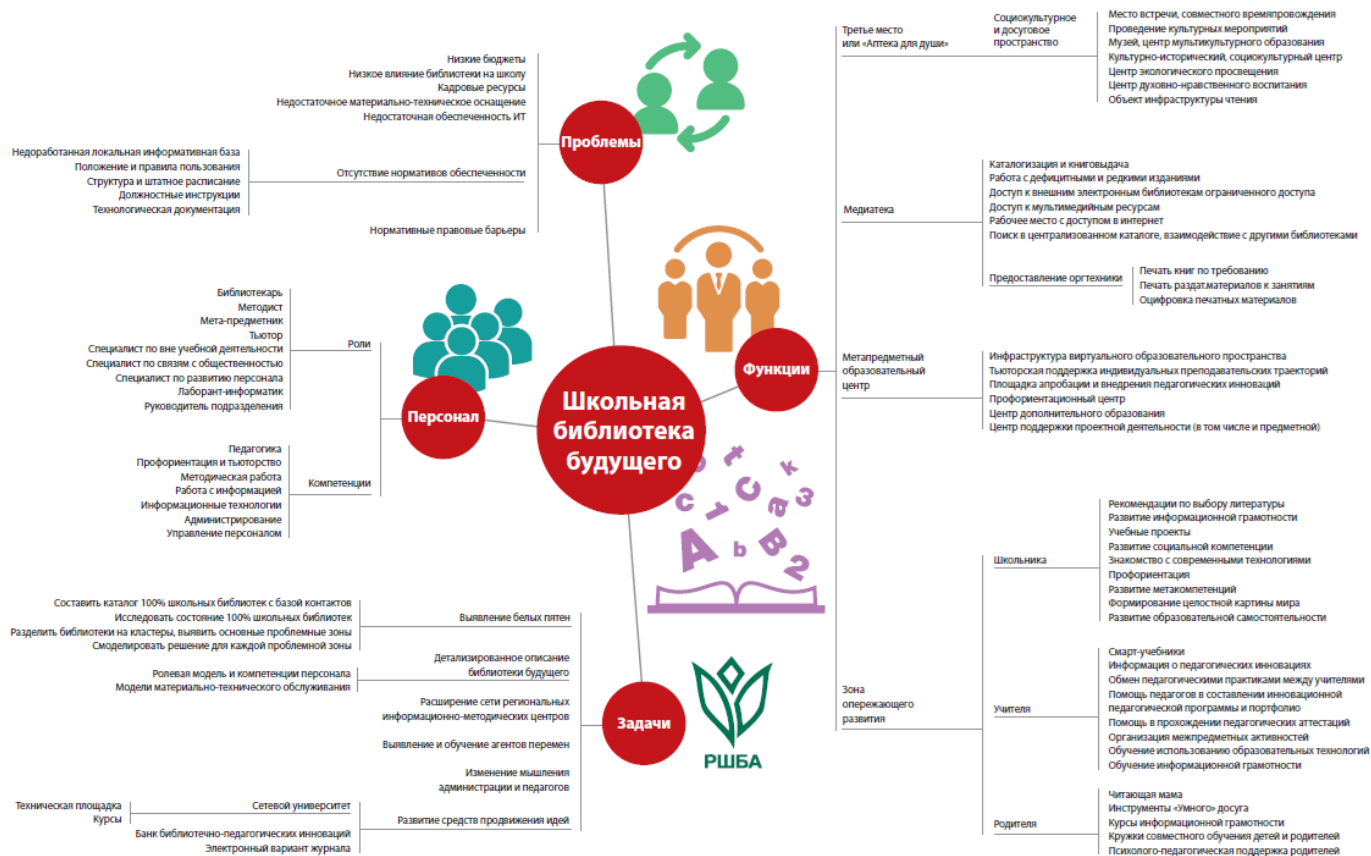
Школьная библиотека будущего

Проблемы

Низкие бюджеты
Низкое влияние библиотеки на школу
Кадровые ресурсы
Недостаточное материально-техническое оснащение
Недостаточная обеспеченность ИТ

Отсутствие нормативов обеспеченности
Недоработанная локальная информативная база
Положение и правила пользования
Структура и штатное расписание
Должностные инструкции
Технологическая документация

Нормативные правовые барьеры

Персонал

Роли
Библиотекарь
Методист
Мета-предметник
Тьютор
Специалист по вне учебной деятельности
Специалист по связям с общественностью
Специалист по развитию персонала
Лаборант-информатик
Руководитель подразделения

Компетенции
Педагогика
Профориентация и тьюторство
Методическая работа
Работа с информацией
Информационные технологии
Администрирование
Управление персоналом

Задачи

Выявление белых пятен
Составить каталог 100% школьных библиотек с базой контактов
Исследовать состояние 100% школьных библиотек
Разделить библиотеки на кластеры, выявить основные проблемные зоны
Смоделировать решение для каждой проблемной зоны

Детализированное описание библиотеки будущего
Ролевая модель и компетенции персонала
Модели материально-технического обслуживания

Расширение сети региональных информационно-методических центров

Выявление и обучение агентов перемен

Изменение мышления администрации и педагогов

Развитие средств продвижения идей
Сетевой университет
Техническая площадка
Курсы
Банк библиотечно-педагогических инноваций
Электронный вариант журнала

РШБА

Функции

Третье место или «Аптека для души»
Социокультурное и досуговое пространство
Место встречи, совместного времяпровождения
Проведение культурных мероприятий
Музей, центр мультикультурного образования
Культурно-исторический, социокультурный центр
Центр экологического просвещения
Центр духовно-нравственного воспитания
Объект инфраструктуры чтения

Медиатека
Каталогизация и книговыдача
Работа с дефицитными и редкими изданиями
Доступ к внешним электронным библиотекам ограниченного доступа
Доступ к мультимедийным ресурсам
Рабочее место с доступом в интернет
Поиск в централизованном каталоге, взаимодействие с другими библиотеками
Предоставление оргтехники
Печать книг по требованию
Печать раздат.материалов к занятиям
Оцифровка печатных материалов

Метапредметный образовательный центр
Инфраструктура виртуального образовательного пространства
Тьюторская поддержка индивидуальных преподавательских траекторий
Площадка апробации и внедрения педагогических инноваций
Профориентационный центр
Центр дополнительного образования
Центр поддержки проектной деятельности (в том числе и предметной)

Зона опережающего развития
Школьника
Рекомендации по выбору литературы
Развитие информационной грамотности
Учебные проекты
Развитие социальной компетенции
Знакомство с современными технологиями
Профориентация
Развитие метакомпетенций
Формирование целостной картины мира
Развитие образовательной самостоятельности

Учителя
Смарт-учебники
Информация о педагогических инновациях
Обмен педагогическими практиками между учителями
Помощь педагогам в составлении инновационной педагогической программы и портфолио
Помощь в прохождении педагогических аттестаций
Организация межпредметных активностей
Обучение использованию образовательных технологий
Обучение информационной грамотности

Родителя
Читающая мама
Инструменты «Умного» досуга
Курсы информационной грамотности
Кружки совместного обучения детей и родителей
Психолого-педагогическая поддержка родителей